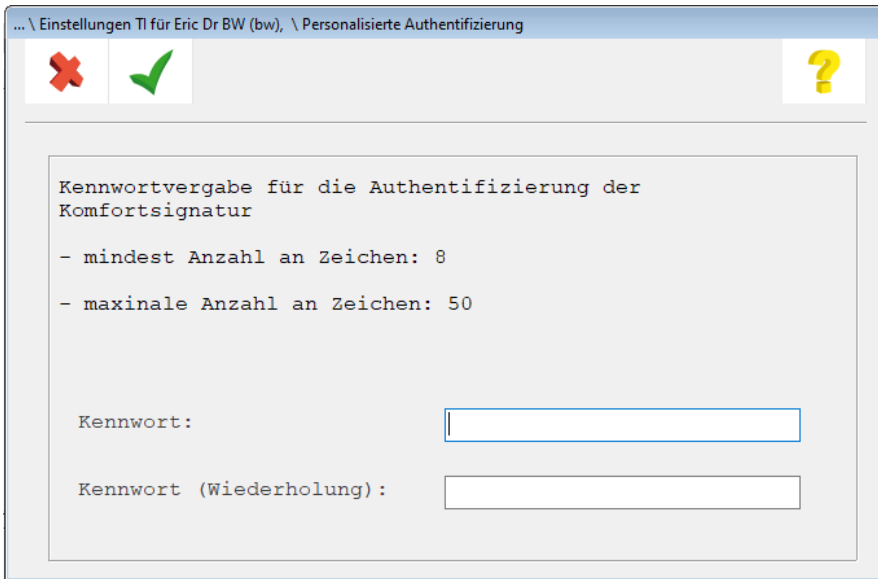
... \ Einstellungen TI für Eric Dr BW (bw), \ Personalisierte Authentifizierung

Kennwortvergabe für die Authentifizierung der Komfortsignatur

- mindest Anzahl an Zeichen: 8

- maxinale Anzahl an Zeichen: 50

Kennwort:

Kennwort (Wiederholung):